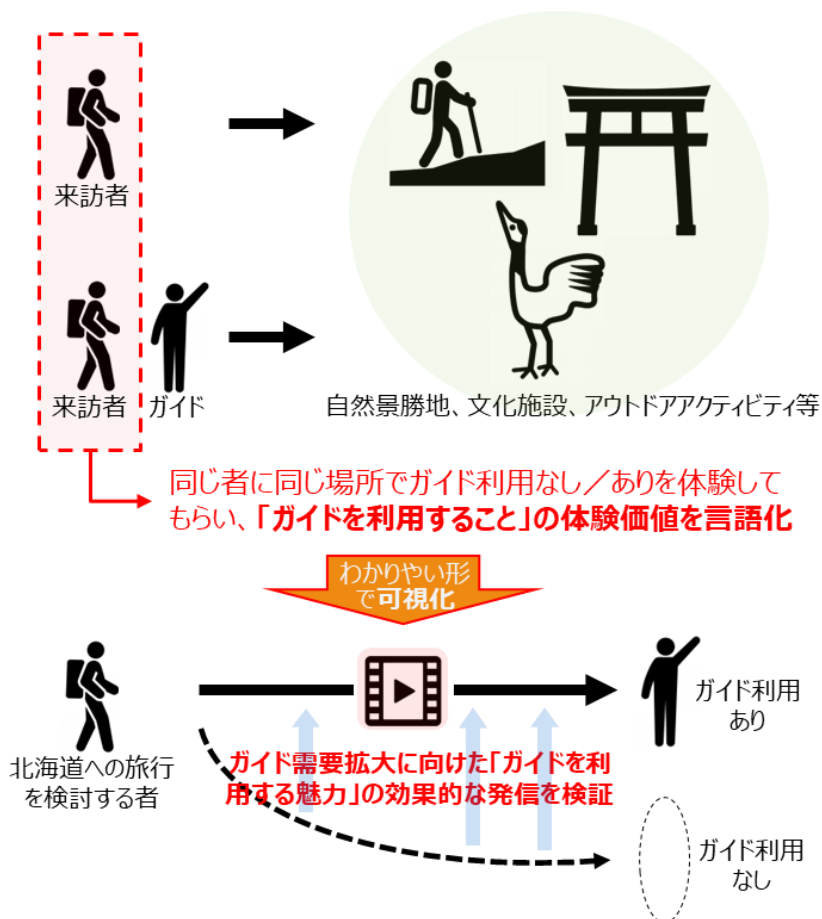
来訪者

来訪者 ガイド

自然景勝地、文化施設、アウトドアアクティビティ等

同じ者に同じ場所でガイド利用なし／ありを体験してもらい、「ガイドを利用すること」の体験価値を言語化

わかりやい形で可視化

北海道への旅行を検討する者

ガイド需要拡大に向けた「ガイドを利用する魅力」の効果的な発信を検証

ガイド利用あり

ガイド利用なし